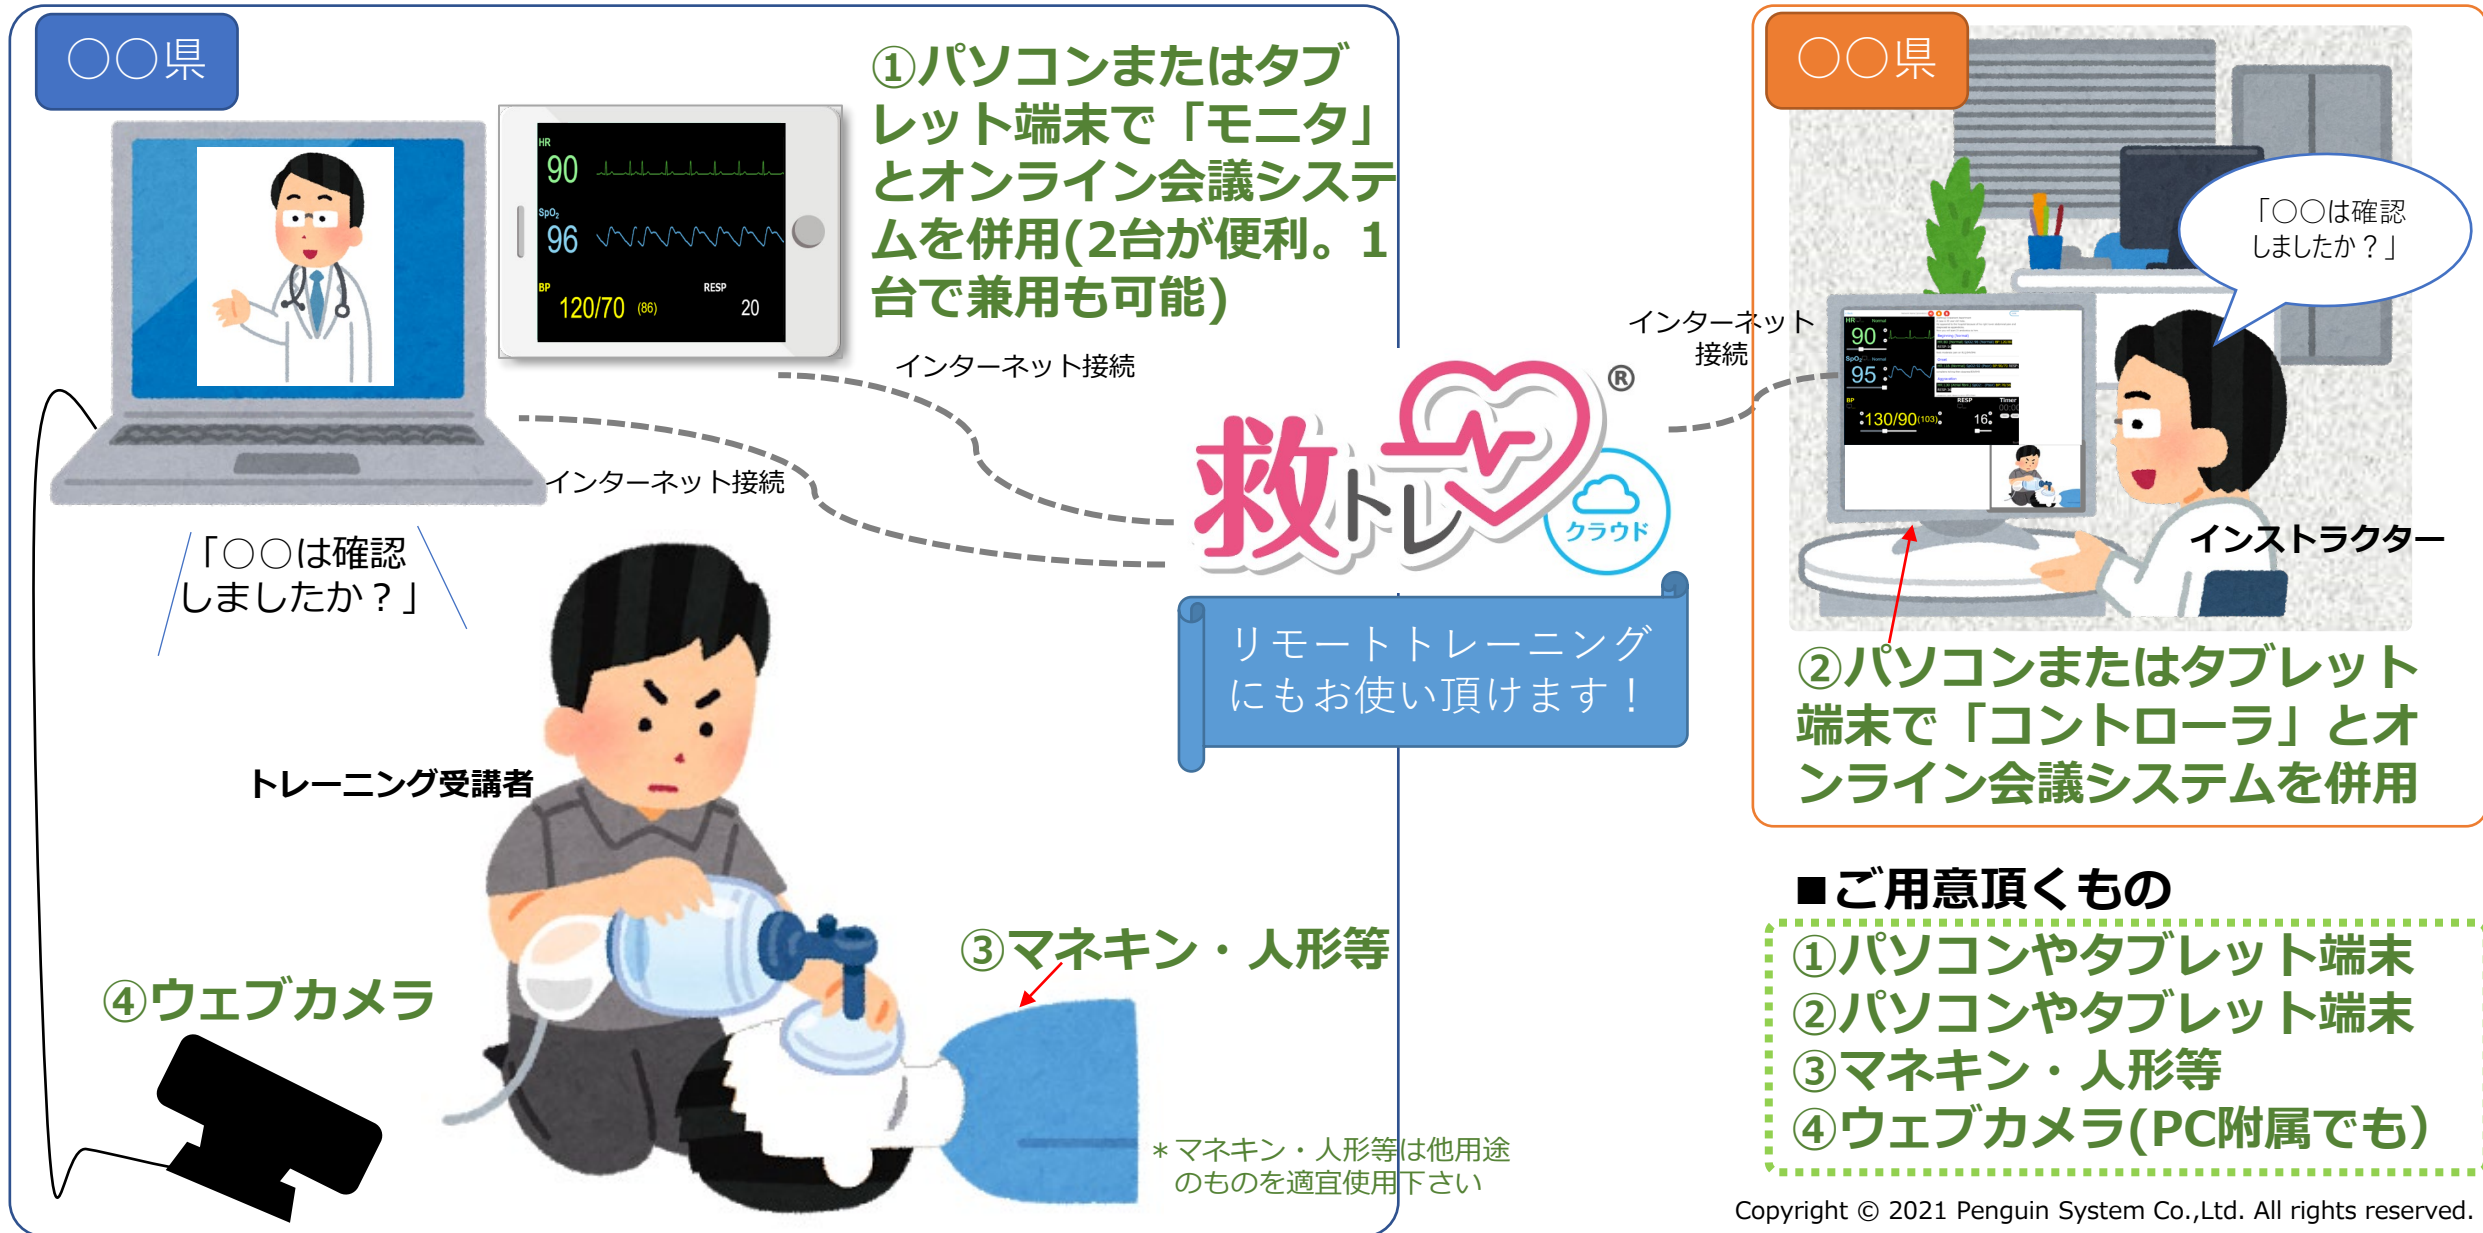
〇〇県

HR 90
SpO₂ 96
BP 120/70 (86)
RESP 20

①パソコンまたはタブレット端末で「モニタ」とオンライン会議システムを併用(2台が便利。1台で兼用も可能)

インターネット接続

インターネット接続

「〇〇は確認しましたか？」

トレーニング受講者

④ウェブカメラ

③マネキン・人形等

＊マネキン・人形等は他用途のものを適宜使用下さい

救トレ®
クラウド

リモートトレーニングにもお使い頂けます！

インターネット接続

〇〇県

「〇〇は確認しましたか？」

90
95
130/90(103)
16

インストラクター

②パソコンまたはタブレット端末で「コントローラ」とオンライン会議システムを併用

■ご用意頂くもの
①パソコンやタブレット端末
②パソコンやタブレット端末
③マネキン・人形等
④ウェブカメラ(PC附属でも)

Copyright © 2021 Penguin System Co.,Ltd. All rights reserved.